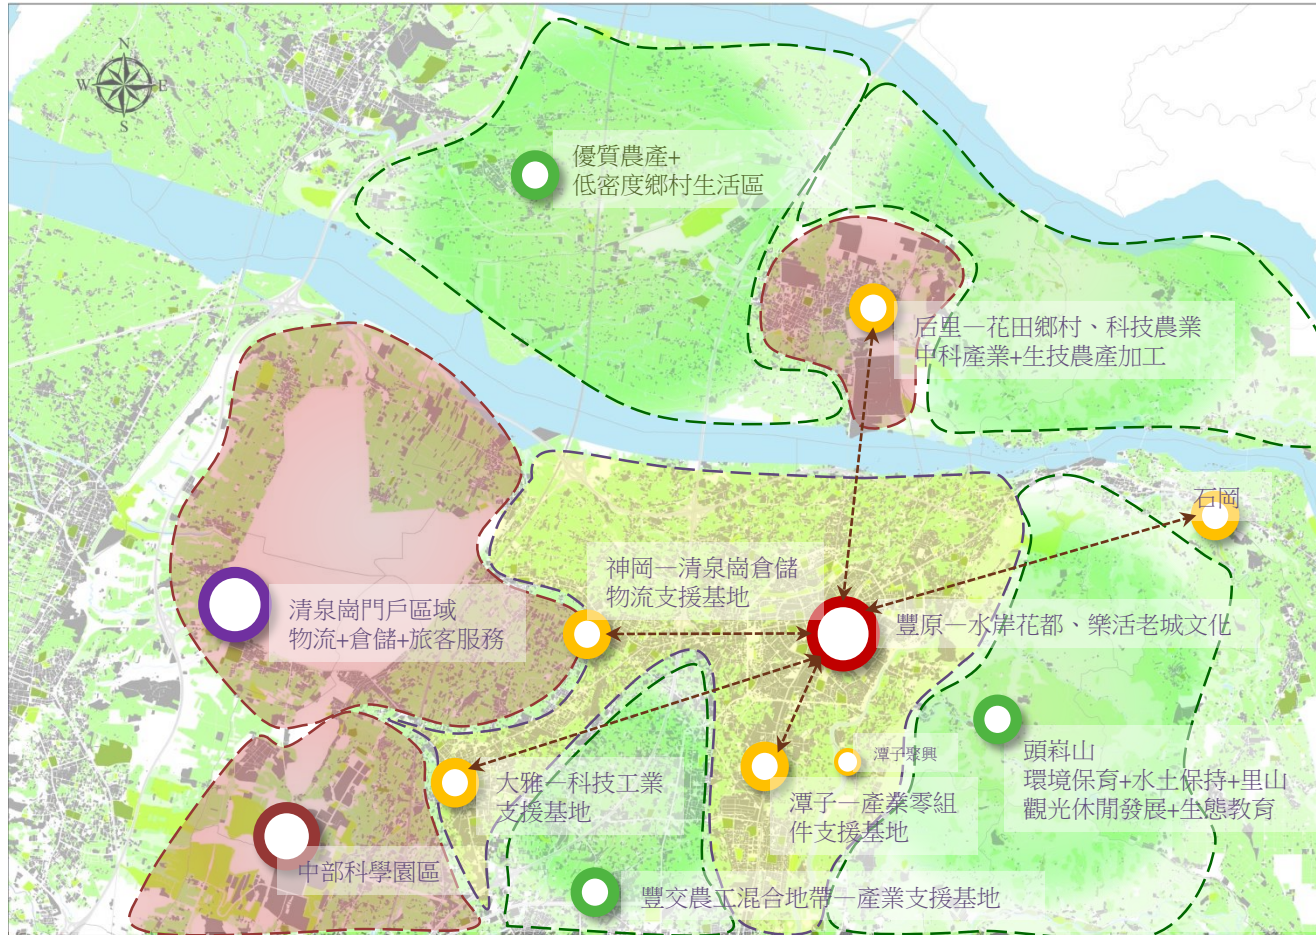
N
W
E
S

優質農產+
低密度鄉村生活區

后里—花田鄉村、科技農業
中科產業+生技農產加工

石岡

神岡—清泉崗倉儲
物流支援基地

清泉崗門戶區域
物流+倉儲+旅客服務

豐原—水岸花都、樂活老城文化

潭子聚興

頭嵙山
環境保育+水土保持+里山
觀光休閒發展+生態教育

大雅—科技工業
支援基地

潭子—產業零組
件支援基地

中部科學園區

豐交農工混合地帶—產業支援基地